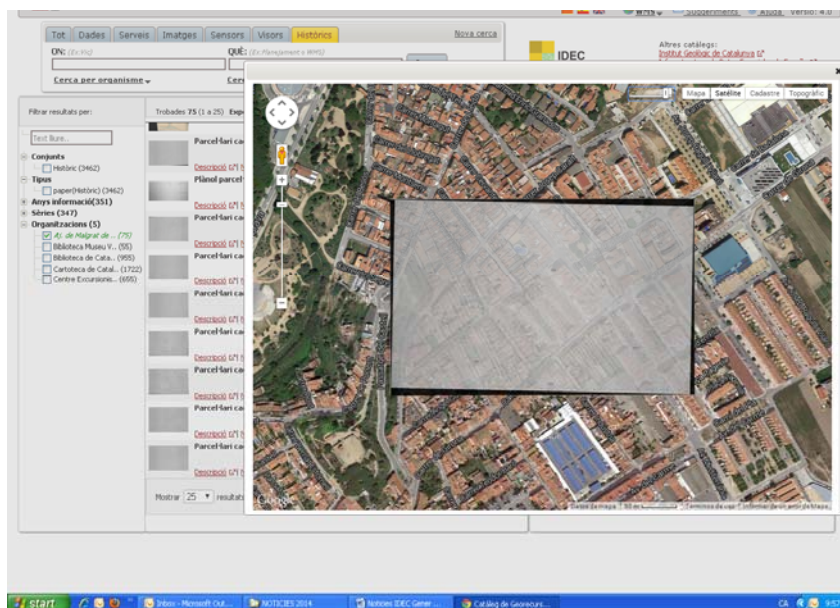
Tot Dades Serveis Imatges Sensors Visors Històrics

Nova cerca

ON: (Ex:Vic)

QUÈ: (Ex:Planejament o WMS)

Cerca per organisme

IDEC

Altres catàlegs:
Institut Geològic de Catalunya

Filtrar resultats per:

Text lliure...

Conjunts
Històric (3462)
Tipus
paper(Històric) (3462)
Anys informació(351)
Sèries (347)
Organitzacions (5)
Aj. de Malgrat de ... (75)
Biblioteca Museu V... (55)
Biblioteca de Cata... (955)
Cartoteca de Catal... (1722)
Centre Excursionis... (655)

Trobades 75 (1 a 25)

Parcel·lari ca
Descripció
Plànol parcel
Descripció
Parcel·lari ca
Descripció
Parcel·lari ca
Descripció
Parcel·lari ca
Descripció
Parcel·lari ca
Descripció
Parcel·lari ca
Descripció
Parcel·lari ca
Descripció
Parcel·lari ca
Descripció

Mostrar 25 resultats

Mapa Satèl·lit Cadastre Topogràfic

Google

Dades de mapa Termes d'ús Informar d'un error de Maps

start Inbox - Microsoft Out... NOTICIES 2014 Noticies IDEC Gener... Catàleg de Georecurs...

CA